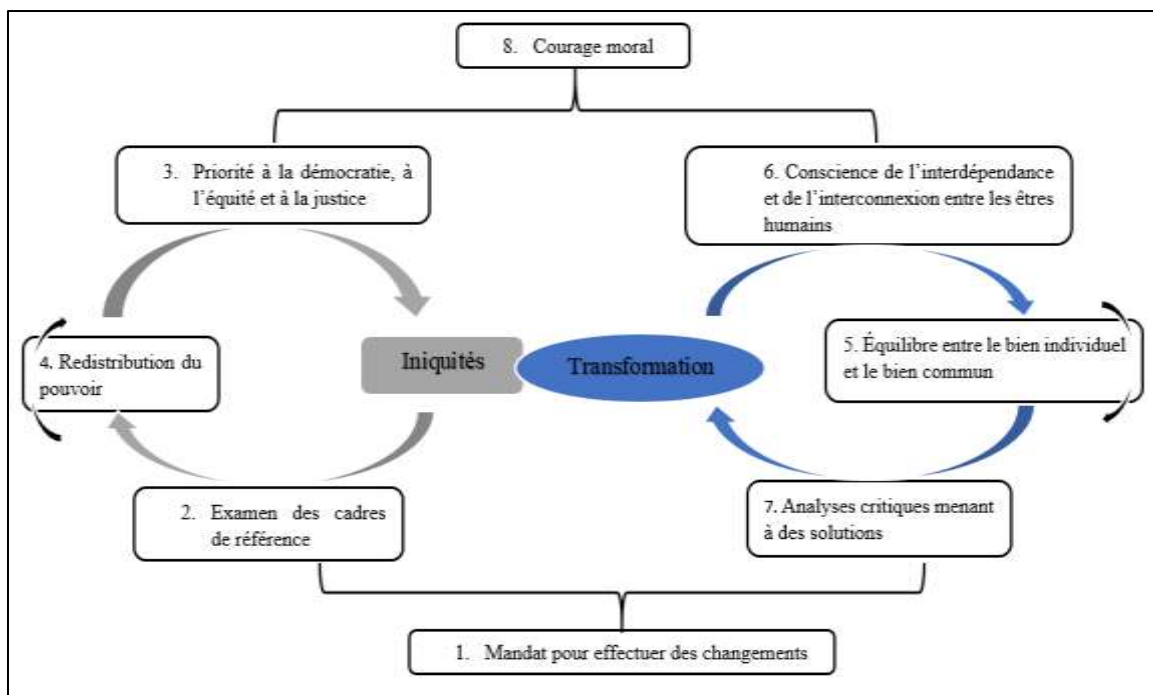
8. Courage moral

3. Priorité à la démocratie, à l'équité et à la justice

6. Conscience de l'interdépendance et de l'interconnexion entre les êtres humains

4. Redistribution du pouvoir

Iniquités

Transformation

5. Équilibre entre le bien individuel et le bien commun

2. Examen des cadres de référence

7. Analyses critiques menant à des solutions

1. Mandat pour effectuer des changements